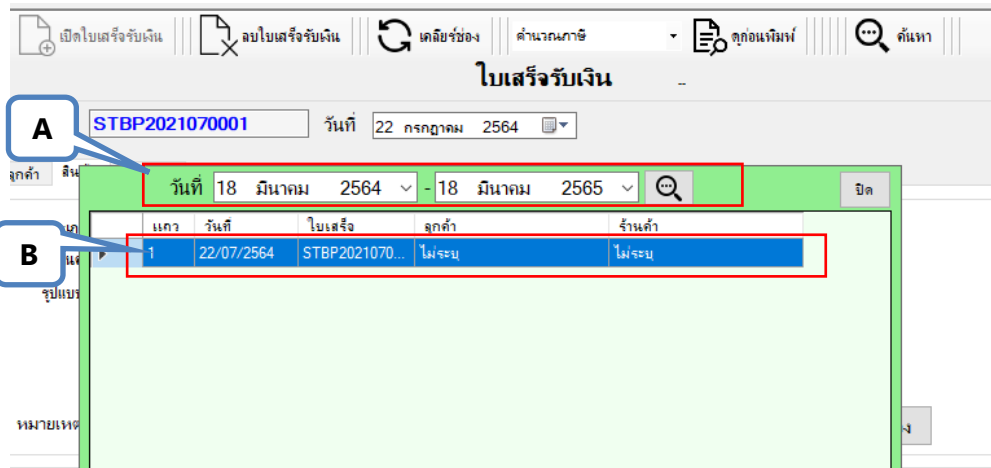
เปิดใบเสร็จรับเงิน | ลบใบเสร็จรับเงิน | เคลียร์ช่อง | คำนวณภาษี | ดูก่อนพิมพ์ | ค้นหา

ใบเสร็จรับเงิน

A

STBP2021070001

วันที่ 22 กรกฎาคม 2564

ลูกค้า สิน

วันที่ 18 มีนาคม 2564 - 18 มีนาคม 2565

ปิด

B

| แถว | วันที่ | ใบเสร็จ | ลูกค้า | ร้านค้า |
|---|---|---|---|---|
| 1 | 22/07/2564 | STBP2021070... | ไม่ระบุ | ไม่ระบุ |

รูปแบบ

หมายเหตุ